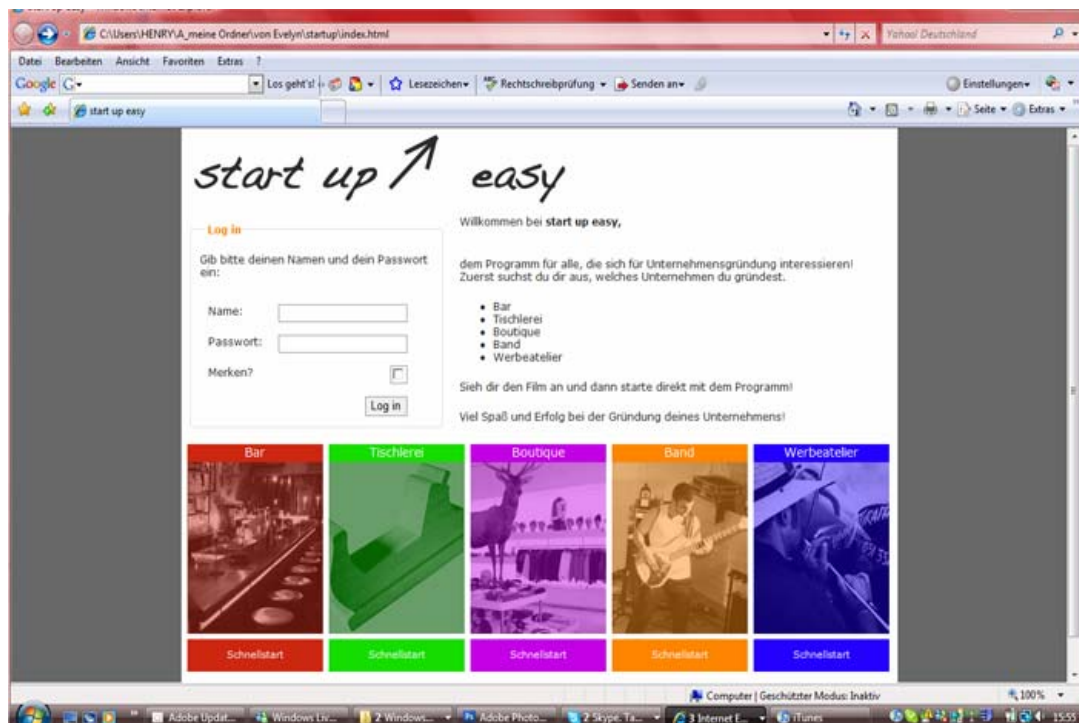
C:\Users\HENRY\A_meine Ordner\von Evelyn\startup\index.html

Yahoo! Deutschland

Datei Bearbeiten Ansicht Favoriten Extras ?

Google G▾ Los geht's! Lesezeichen▾ Rechtschreibprüfung ▾ Senden an▾ Einstellungen▾

start up easy

Seite ▾ Extras ▾

start up easy

Log in

Gib bitte deinen Namen und dein Passwort ein:

Name:

Passwort:

Merken?

Log in

Willkommen bei **start up easy,**

dem Programm für alle, die sich für Unternehmensgründung interessieren! Zuerst suchst du dir aus, welches Unternehmen du gründest.

- Bar
- Tischlerei
- Boutique
- Band
- Werbeatelier

Sieh dir den Film an und dann starte direkt mit dem Programm!

Viel Spaß und Erfolg bei der Gründung deines Unternehmens!

| Bar | Tischlerei | Boutique | Band | Werbeatelier |
|---|---|---|---|---|
| Schnellstart | Schnellstart | Schnellstart | Schnellstart | Schnellstart |

Computer | Geschützter Modus: Inaktiv

100%

Adobe Updat... Windows Liv... 2 Windows... Adobe Photo... 2 Skype. Ta... 3 Internet E... iTunes 15:55